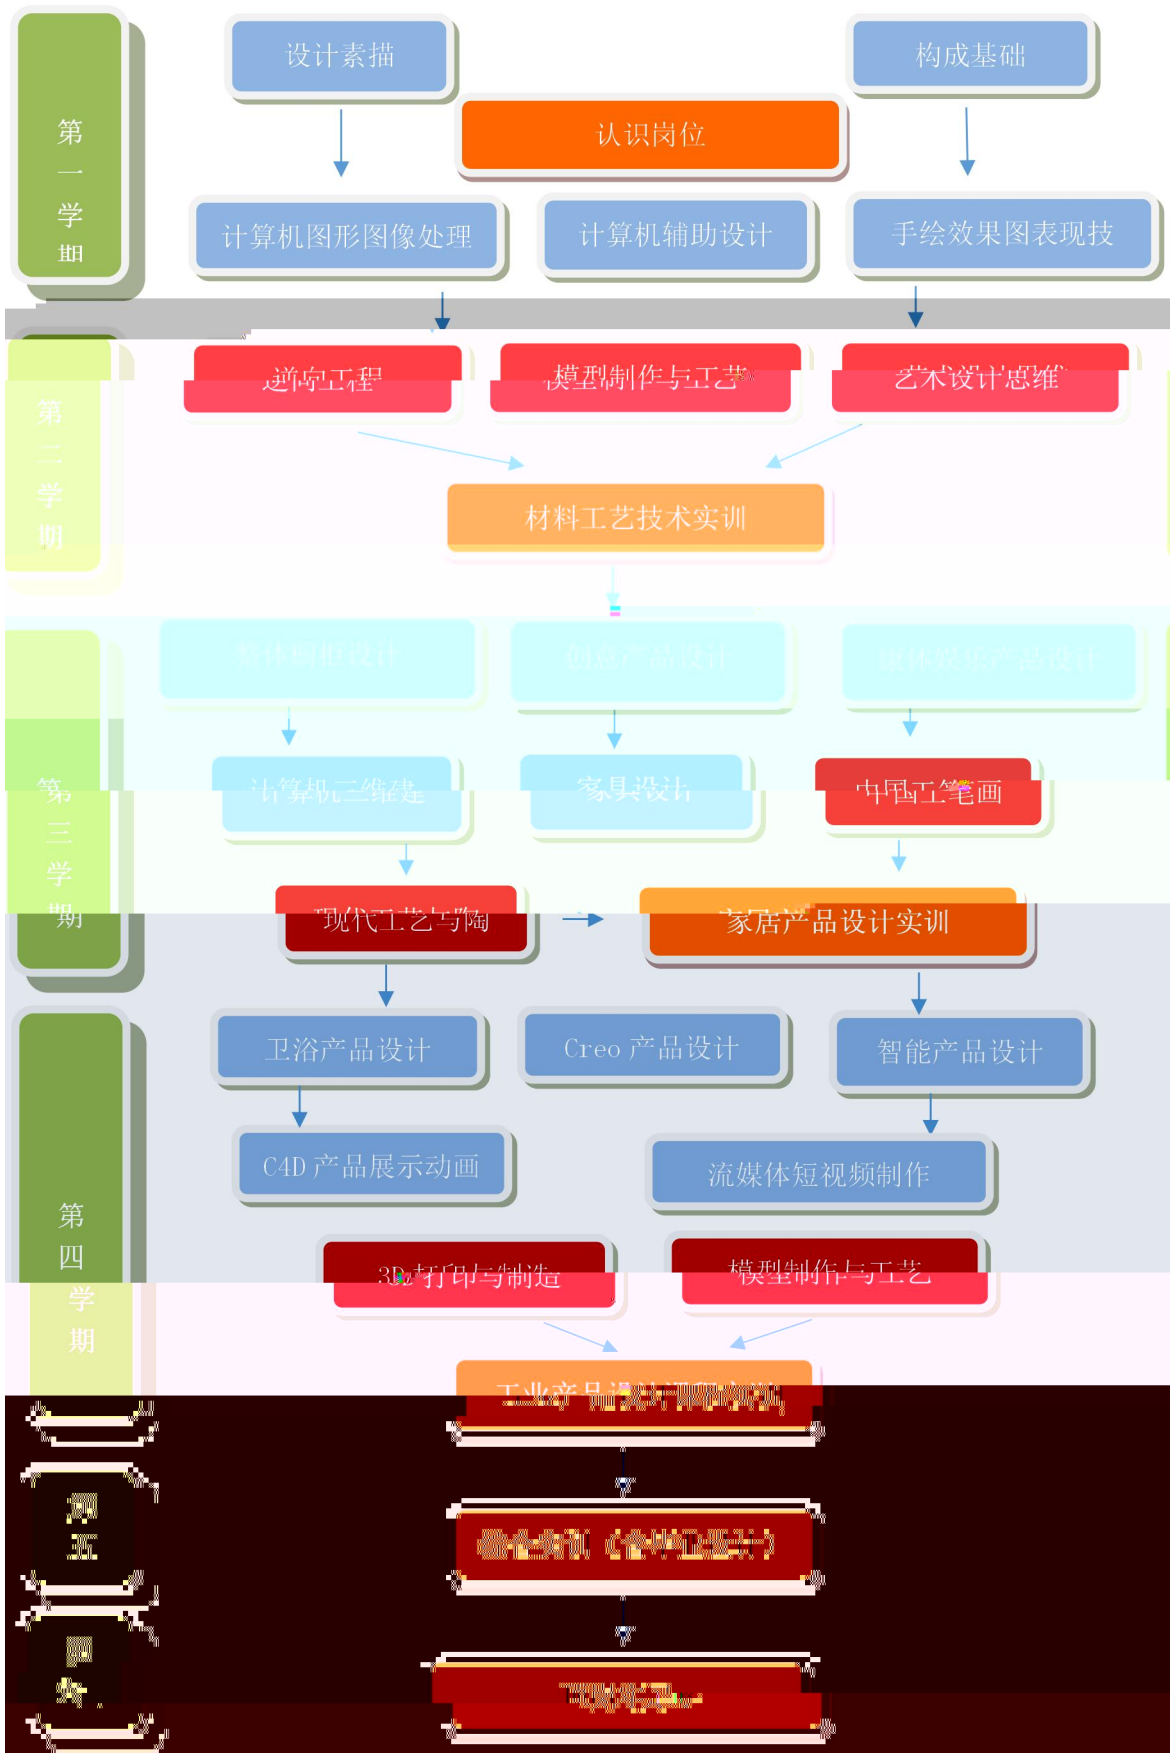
第一学期

设计素描

构成基础

认识岗位

计算机图形图像处理

计算机辅助设计

手绘效果图表现技

第二学期

逆向工程

模型制作与工艺

艺术设计思维

材料工艺技术实训

第三学期

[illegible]

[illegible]

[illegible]

计算机三维建

家具设计

中国工笔画

现代工艺与陶

家居产品设计实训

第四学期

卫浴产品设计

Creo 产品设计

智能产品设计

C4D 产品展示动画

流媒体短视频制作

3D 打印与制造

模型制作与工艺

工业产品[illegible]

第五

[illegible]

第六

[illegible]